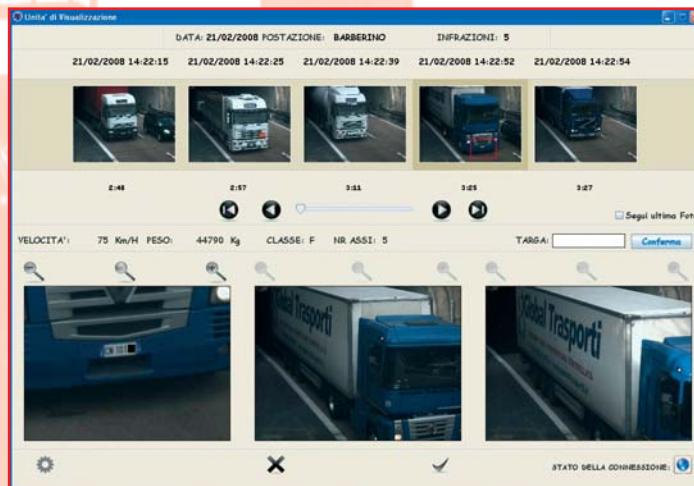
Unita' di Visualizzazione

DATA: 21/02/2008 POSTAZIONE: BARBERINO INFRAZIONI: 5

21/02/2008 14:22:15 21/02/2008 14:22:25 21/02/2008 14:22:39 21/02/2008 14:22:52 21/02/2008 14:22:54

2:48 2:57 3:11 3:25 3:27

Segui ultima Fot

VELOCITA': 75 Km/H PESO: 44790 Kg CLASSE: F NR ASSI: 5 TARGA: Conferma

Global Trasporti

Global Trasporti

STATO DELLA CONNESSIONE: